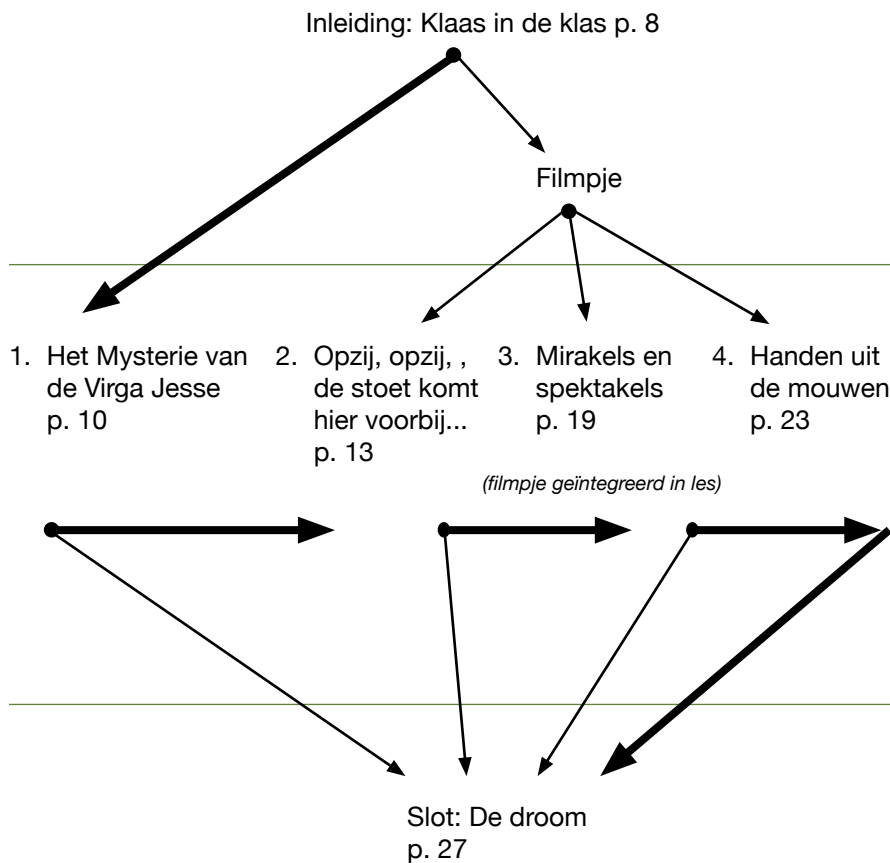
Inleiding: Klaas in de klas p. 8

Filmpje

1. Het Mysterie van de Virga Jesse p. 10

2. Opzij, opzij, , de stoet komt hier voorbij... p. 13

3. Mirakels en spektakels p. 19

4. Handen uit de mouwen p. 23

(filmpje geïntegreerd in les)

Slot: De droom p. 27